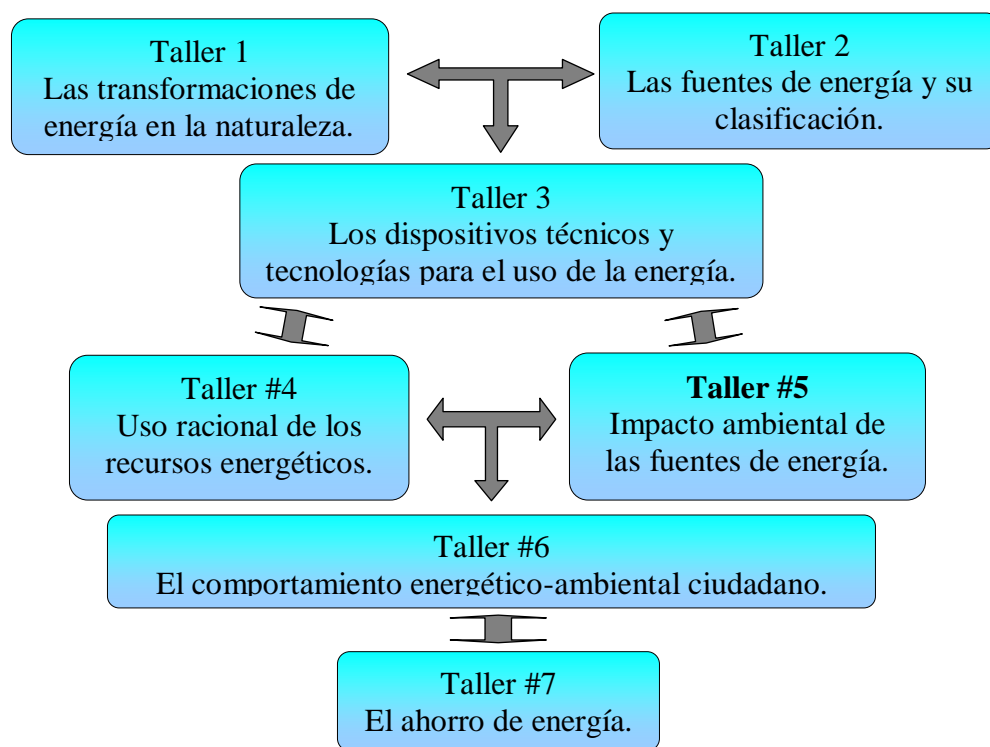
Taller 1
Las transformaciones de energía en la naturaleza.

Taller 2
Las fuentes de energía y su clasificación.

Taller 3
Los dispositivos técnicos y tecnologías para el uso de la energía.

Taller #4
Uso racional de los recursos energéticos.

**Taller #5**
Impacto ambiental de las fuentes de energía.

Taller #6
El comportamiento energético-ambiental ciudadano.

Taller #7
El ahorro de energía.